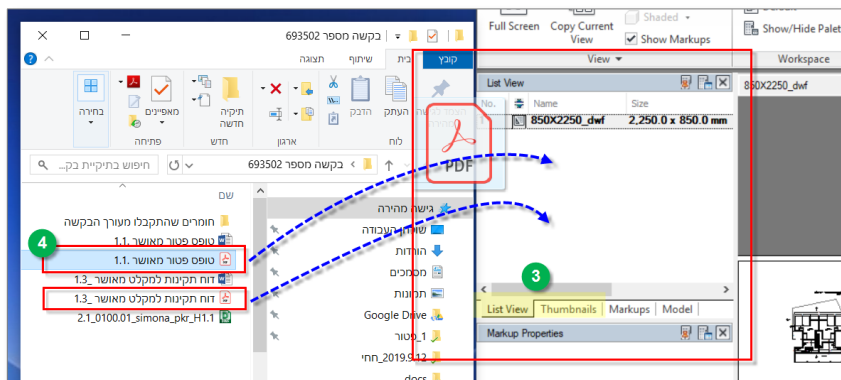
בקשה מספר 693502

קובץ | בית | שיתוף | תצוגה

העתק | הדבק | לוח | ארגון | תיקיה חדשה | חדש | מאפיינים | פתיחה | בחירה

בקשה מספר 693502 > ...

חיפוש בתיקיית בק...

גישה מהירה
שולחן העבודה
הורדות
מסמכים
תמונות
Google Drive
1_פטור
2019.9.12_חחי
docs

שם
חומרים שהתקבלו מעורך הבקשה
1.1_טופס פטור מאושר
1.1_טופס פטור מאושר
1.3_דוח תקינות למקלט מאושר
1.3_דוח תקינות למקלט מאושר
2.1_0100.01_simona_pkr_H1.1

4

PDF

Full Screen
Copy Current View
Shaded
Show Markups
View
Show/Hide Palet
Workspace

List View
No.
Name
Size
850X2250_dwf
2,250.0 x 850.0 mm

850X2250_dwf

3

List View | Thumbnails | Markups | Model

Markup Properties